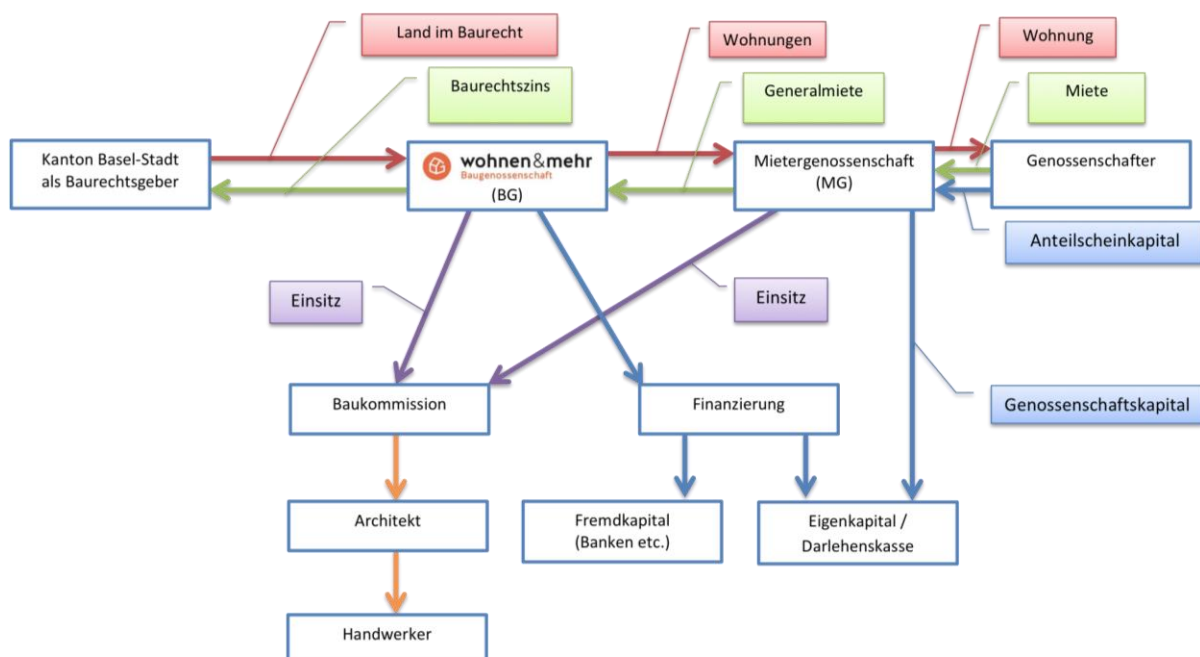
Land im Baurecht

Baurechtszins

Wohnungen

Generalmiete

Wohnung

Miete

Kanton Basel-Stadt als Baurechtsgeber

wohnen&mehr Baugenossenschaft (BG)

Mietergenossenschaft (MG)

Genossenschafter

Anteilscheinkapital

Einsitz

Einsitz

Genossenschaftskapital

Baukommission

Finanzierung

Architekt

Fremdkapital (Banken etc.)

Eigenkapital / Darlehenskasse

Handwerker